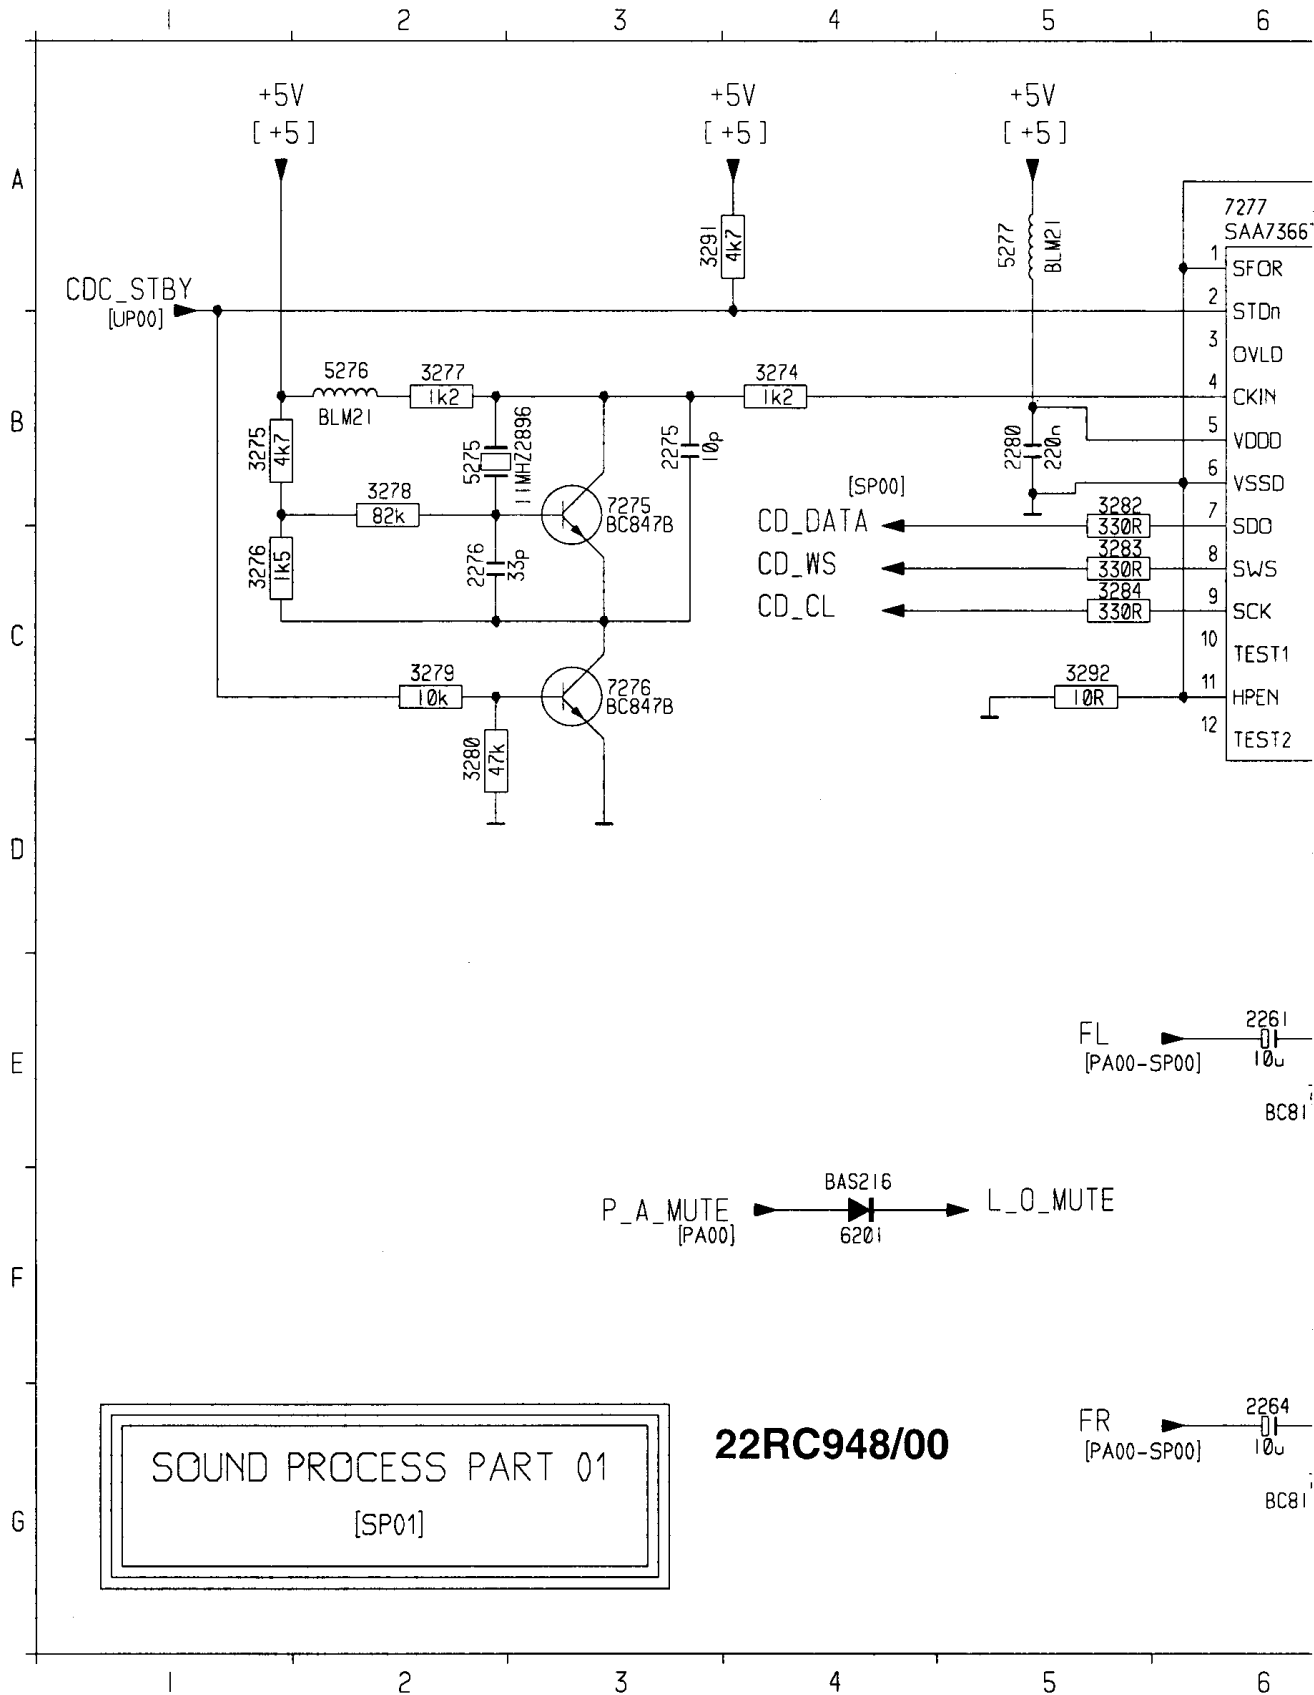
1 2 3 4 5 6

A
B
C
D
E
F
G

+5V
[+5]

+5V
[+5]

+5V
[+5]

3291
4k7

5277
BLM21

7277
SAA7366

CDC_STBY
[UP00]

1 SFOR
2 STDn
3 OVLD
4 CKIN
5 VDDD
6 VSSD
7 SDO
8 SWS
9 SCK
10 TEST1
11 HPEN
12 TEST2

5276
BLM21

3277
1k2

3274
1k2

3275
4k7

5275
11MHZ2896

2275
10p

2280
220n

[SP00]

3278
82k

7275
BC847B

CD_DATA
CD_WS
CD_CL

3282
330R
3283
330R
3284
330R

3276
1k5

2276
33p

3279
10k

7276
BC847B

3292
10R

3280
47k

FL
[PA00-SP00]

2261
10u

BC81

BAS216

P_A_MUTE
[PA00]

6201

L_O_MUTE

SOUND PROCESS PART 01
[SP01]

22RC948/00

FR
[PA00-SP00]

2264
10u

BC81

1 2 3 4 5 6